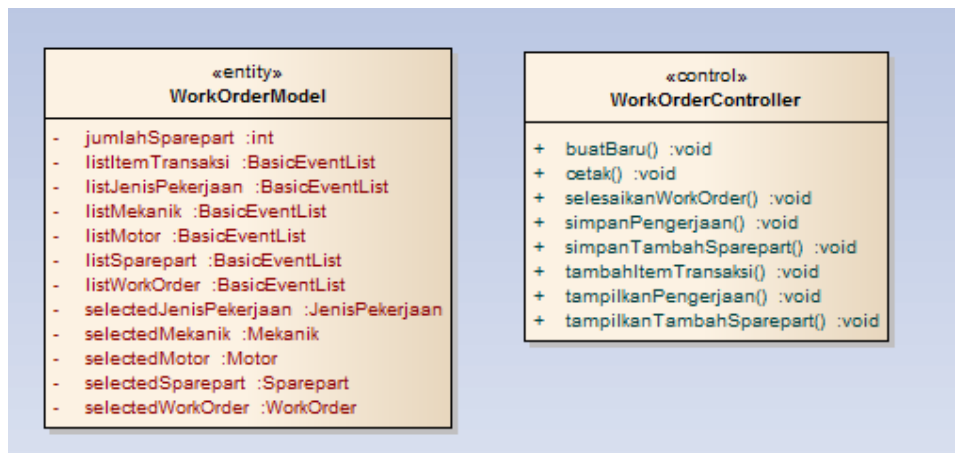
«entity»
WorkOrderModel

- jumlahSparepart :int
- listItemTransaksi :BasicEventList
- listJenisPekerjaan :BasicEventList
- listMekanik :BasicEventList
- listMotor :BasicEventList
- listSparepart :BasicEventList
- listWorkOrder :BasicEventList
- selectedJenisPekerjaan :JenisPekerjaan
- selectedMekanik :Mekanik
- selectedMotor :Motor
- selectedSparepart :Sparepart
- selectedWorkOrder :WorkOrder

«control»
WorkOrderController

+ buatBaru() :void
+ cetak() :void
+ selesaikanWorkOrder() :void
+ simpanPengerjaan() :void
+ simpanTambahSparepart() :void
+ tambahItemTransaksi() :void
+ tampilkanPengerjaan() :void
+ tampilkanTambahSparepart() :void